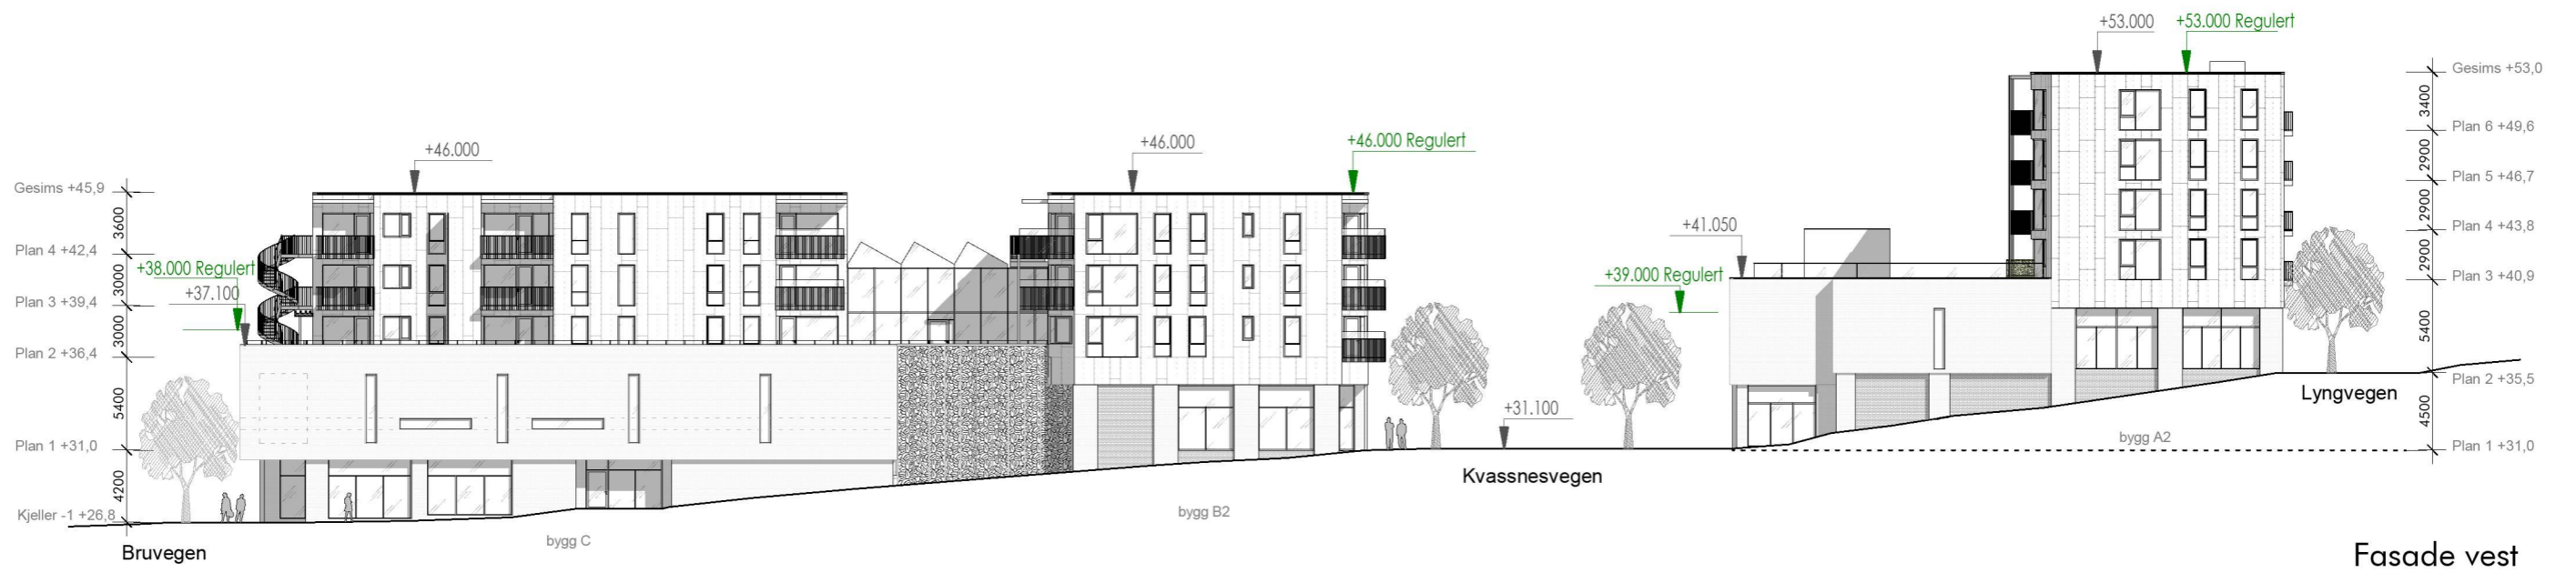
+53.000
+53.000 Regulert
Gesims +53,0
3400
Plan 6 +49,6
2900
Plan 5 +46,7
2900
Plan 4 +43,8
2900
Plan 3 +40,9
5400
Plan 2 +35,5
4500
Plan 1 +31,0

+46.000
+46.000
+46.000 Regulert
+41.050
+39.000 Regulert

Gesims +45,9
3600
Plan 4 +42,4
+38.000 Regulert
3000
+37.100
Plan 3 +39,4
3000
Plan 2 +36,4
5400
Plan 1 +31,0
4200
Kjeller -1 +26,8

+31.100
Lyngvegen
bygg A2
Kvassnesvegen
bygg B2
bygg C
Bruvegen
Fasade vest